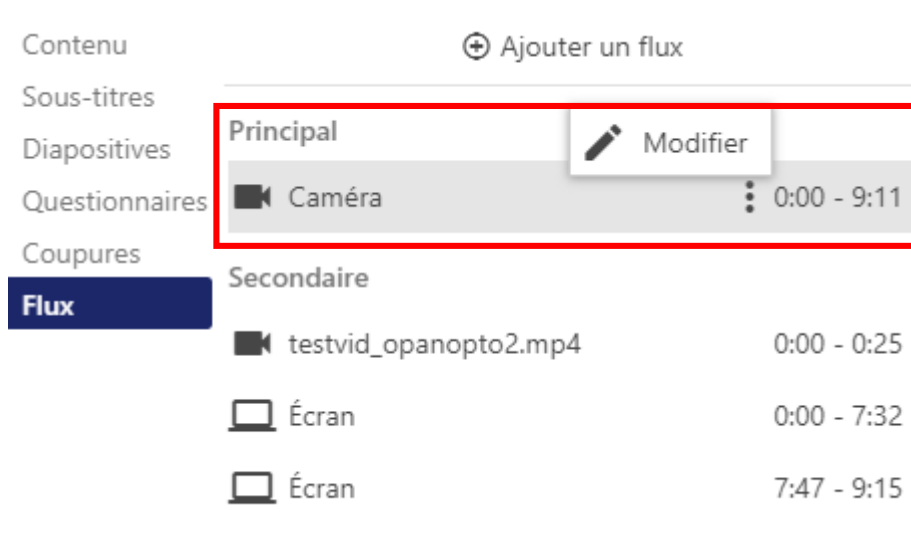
Contenu
Sous-titres
Diapositives
Questionnaires
Coupures
Flux

Ajouter un flux

Principal

Modifier

Caméra 0:00 - 9:11

Secondaire

testvid_opanopto2.mp4 0:00 - 0:25

Écran 0:00 - 7:32

Écran 7:47 - 9:15